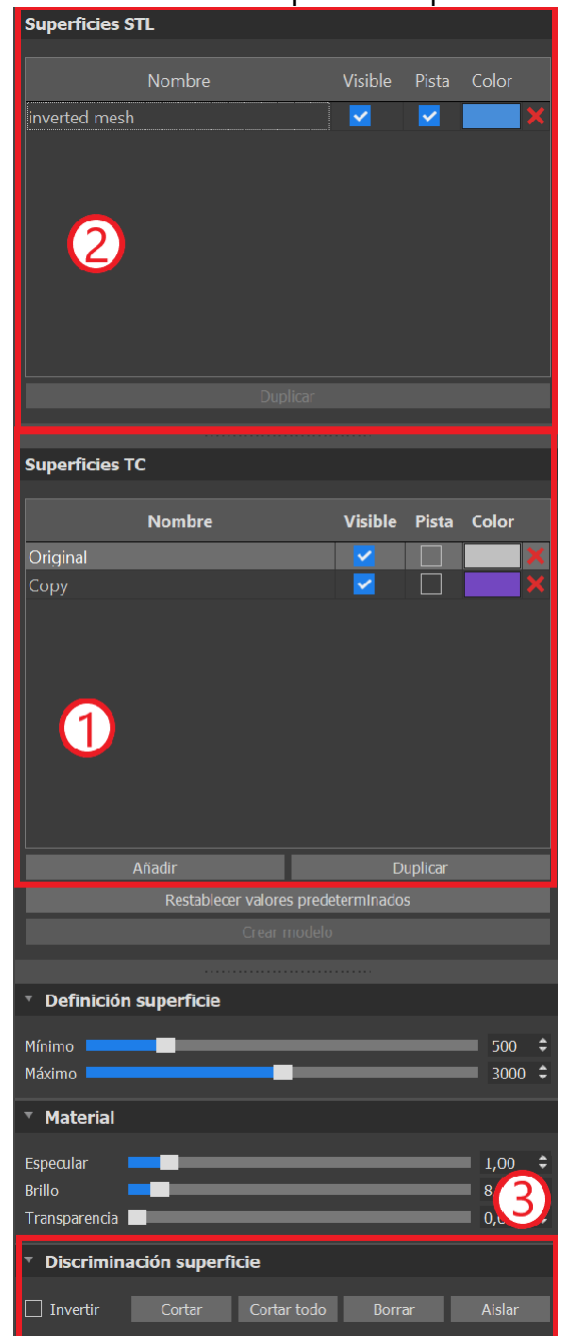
Superficies STL

| Nombre | Visible | Pista | Color |
|---|---|---|---|
| inverted mesh | ✓ | ✓ | |

2

Duplicar

Superficies TC

| Nombre | Visible | Pista | Color |
|---|---|---|---|
| Original | ✓ | | |
| Copy | ✓ | | |

1

Añadir Duplicar

Restablecer valores predeterminados

Crear modelo

Definición superficie

Mínimo 500

Máximo 3000

Material

Especular 1,00

Brillo 8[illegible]

Transparencia 0,0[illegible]

3

Discriminación superficie

Invertir Cortar Cortar todo Borrar Aislar